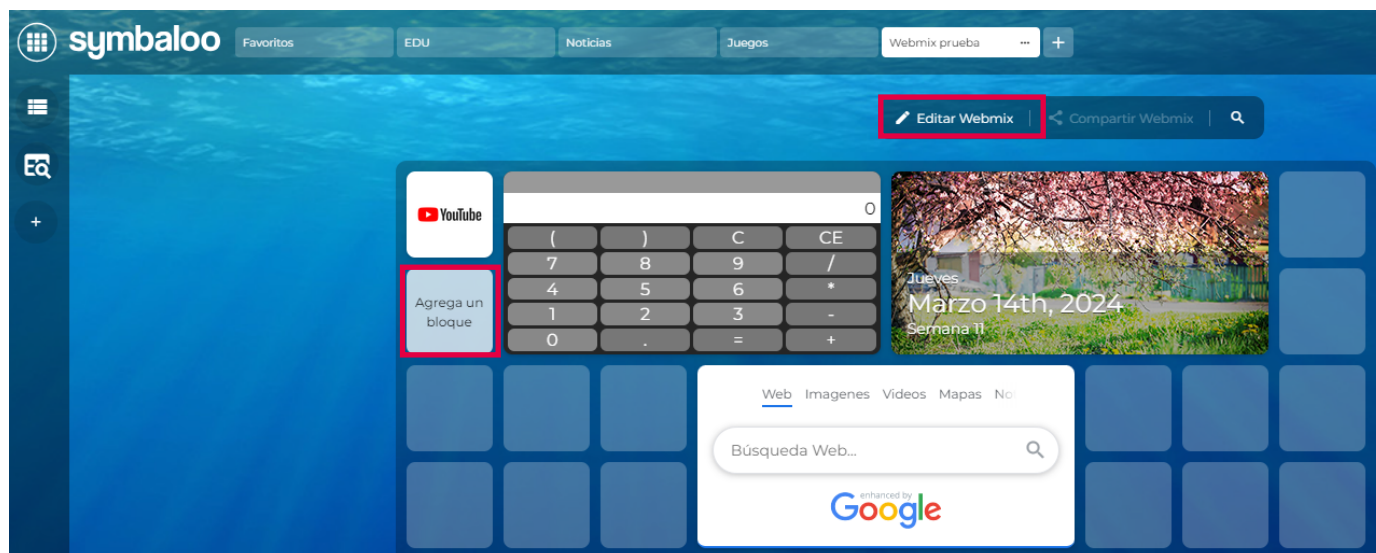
symbaloo Favoritos EDU Noticias Juegos Webmix prueba ··· +

+

Editar Webmix | Compartir Webmix |

YouTube

Agrega un bloque

0

| ( | ) | C | CE |
|---|---|---|---|
| 7 | 8 | 9 | / |
| 4 | 5 | 6 | * |
| 1 | 2 | 3 | - |
| 0 | . | = | + |

Jueves
Marzo 14th, 2024
Semana 11

Web Imagenes Videos Mapas No

Búsqueda Web...

enhanced by Google